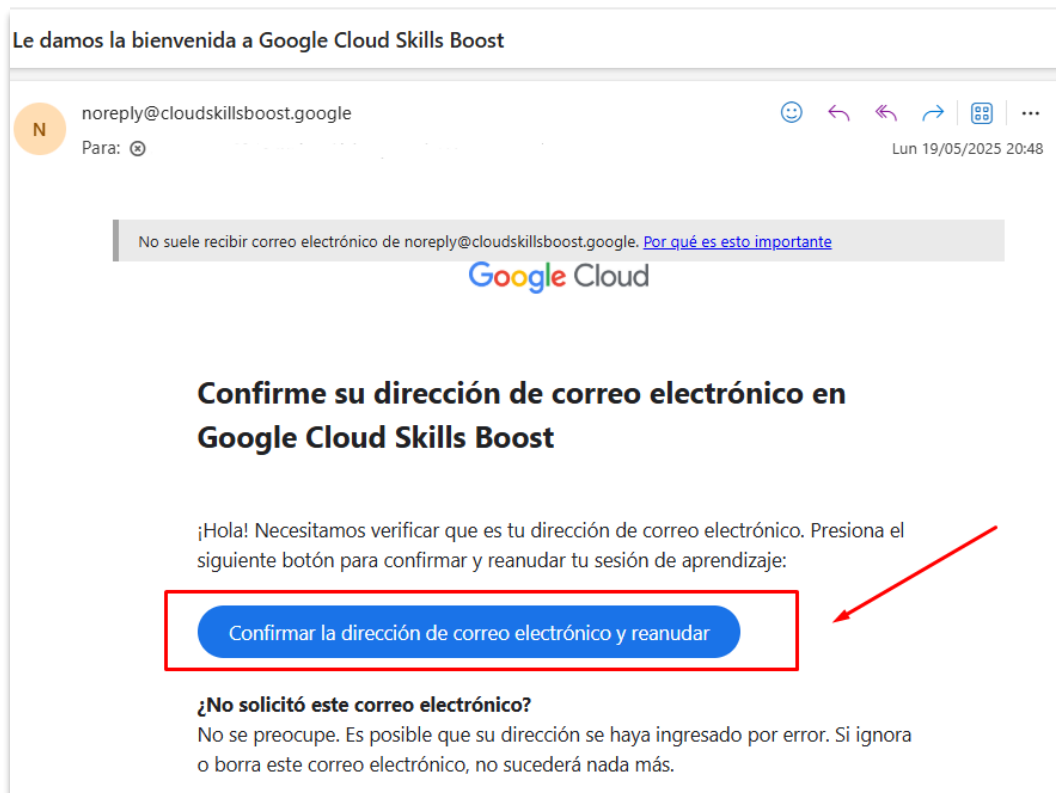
Le damos la bienvenida a Google Cloud Skills Boost

N

noreply@cloudskillsboost.google

Para: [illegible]

Lun 19/05/2025 20:48

No suele recibir correo electrónico de noreply@cloudskillsboost.google. Por qué es esto importante

Google Cloud

Confirme su dirección de correo electrónico en Google Cloud Skills Boost

¡Hola! Necesitamos verificar que es tu dirección de correo electrónico. Presiona el siguiente botón para confirmar y reanudar tu sesión de aprendizaje:

Confirmar la dirección de correo electrónico y reanudar

¿No solicitó este correo electrónico?
No se preocupe. Es posible que su dirección se haya ingresado por error. Si ignora o borra este correo electrónico, no sucederá nada más.